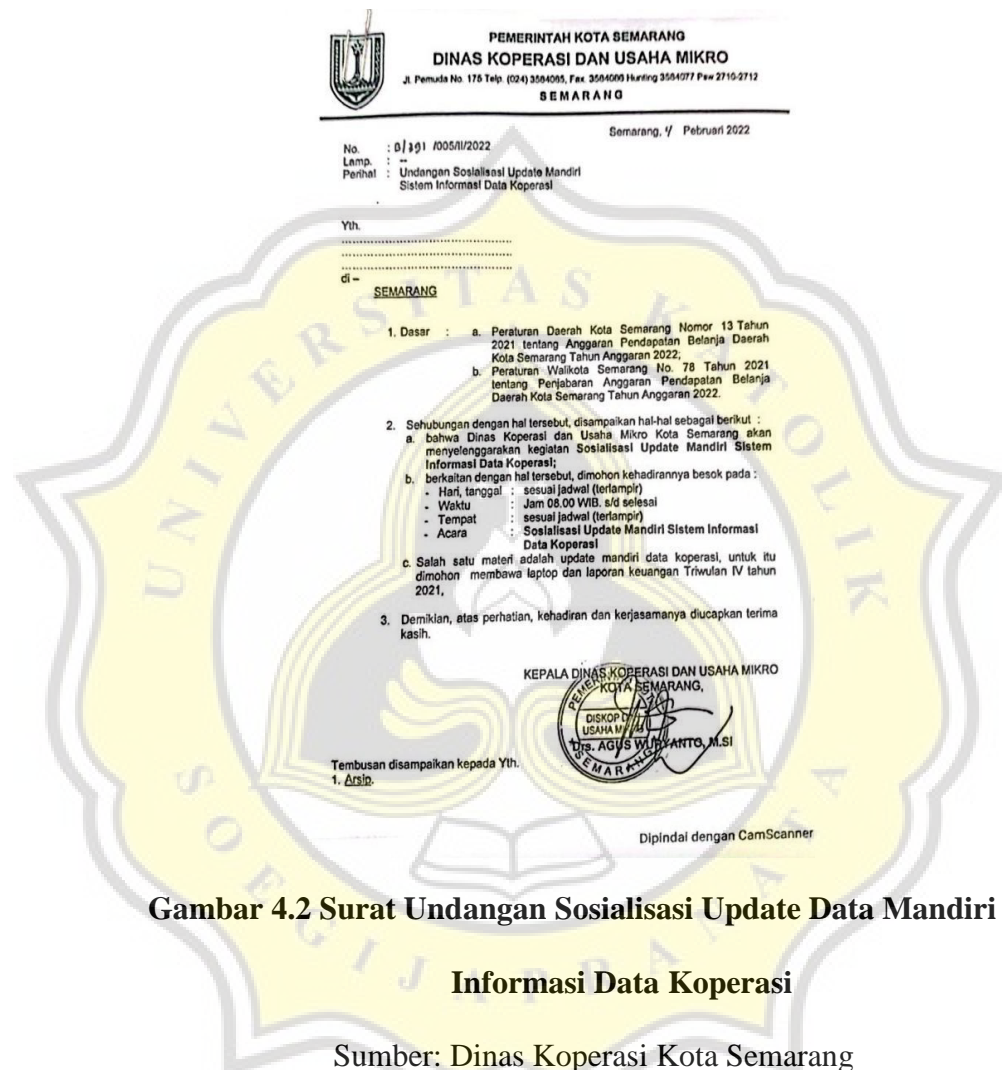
PEMERINTAH KOTA SEMARANG
DINAS KOPERASI DAN USAHA MIKRO
Jl. Pemuda No. 175 Telp. (024) 3584005, Fax. 3584006 Hunting 3584077 Psw 2710-2712
SEMARANG

Semarang, 4 Pebruari 2022

No. : 0/391 /005/II/2022
Lamp. : --
Perihal : Undangan Sosialisasi Update Mandiri Sistem Informasi Data Koperasi

Yth.
..............................................
..............................................
..............................................
di –
SEMARANG

1. Dasar : a. Peraturan Daerah Kota Semarang Nomor 13 Tahun 2021 tentang Anggaran Pendapatan Belanja Daerah Kota Semarang Tahun Anggaran 2022;
b. Peraturan Walikota Semarang No. 78 Tahun 2021 tentang Penjabaran Anggaran Pendapatan Belanja Daerah Kota Semarang Tahun Anggaran 2022.

2. Sehubungan dengan hal tersebut, disampaikan hal-hal sebagai berikut :
a. bahwa Dinas Koperasi dan Usaha Mikro Kota Semarang akan menyelenggarakan kegiatan Sosialisasi Update Mandiri Sistem Informasi Data Koperasi;
b. berkaitan dengan hal tersebut, dimohon kehadirannya besok pada :
- Hari, tanggal : sesuai jadwal (terlampir)
- Waktu : Jam 08.00 WIB. s/d selesai
- Tempat : sesuai jadwal (terlampir)
- Acara : Sosialisasi Update Mandiri Sistem Informasi Data Koperasi
c. Salah satu materi adalah update mandiri data koperasi, untuk itu dimohon membawa laptop dan laporan keuangan Triwulan IV tahun 2021,

3. Demikian, atas perhatian, kehadiran dan kerjasamanya diucapkan terima kasih.

KEPALA DINAS KOPERASI DAN USAHA MIKRO
KOTA SEMARANG,

PEMERINTAH DISKOP DAN USAHA MIKRO SEMARANG

Drs. AGUS WURYANTO, M.SI

Tembusan disampaikan kepada Yth.
1. Arsip.

Dipindai dengan CamScanner

Gambar 4.2 Surat Undangan Sosialisasi Update Data Mandiri Informasi Data Koperasi

Sumber: Dinas Koperasi Kota Semarang